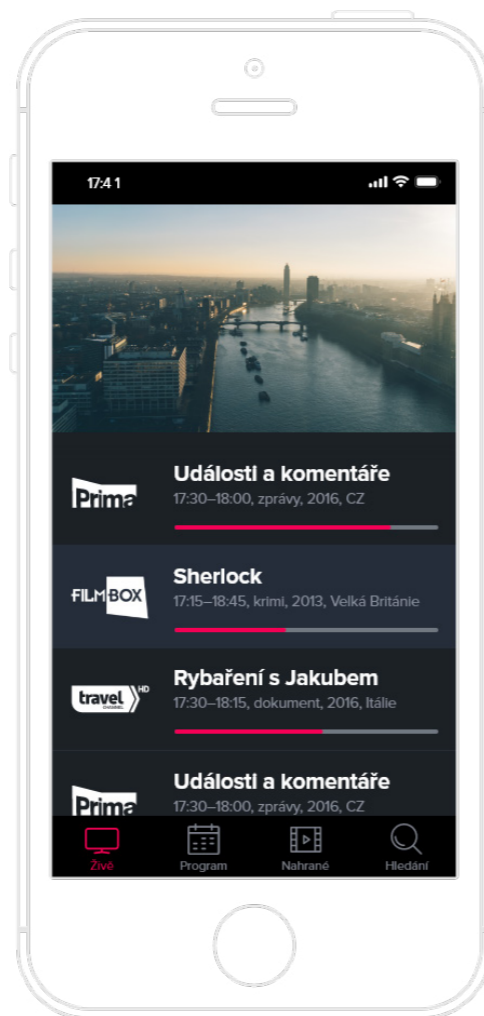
17:41

Prima
Události a komentáře
17:30–18:00, zprávy, 2016, CZ

FILMBOX
Sherlock
17:15–18:45, krimi, 2013, Velká Británie

travel CHANNEL HD
Rybaření s Jakubem
17:30–18:15, dokument, 2016, Itálie

Prima
Události a komentáře
17:30–18:00, zprávy, 2016, CZ

Živě
Program
Nahrané
Hledání